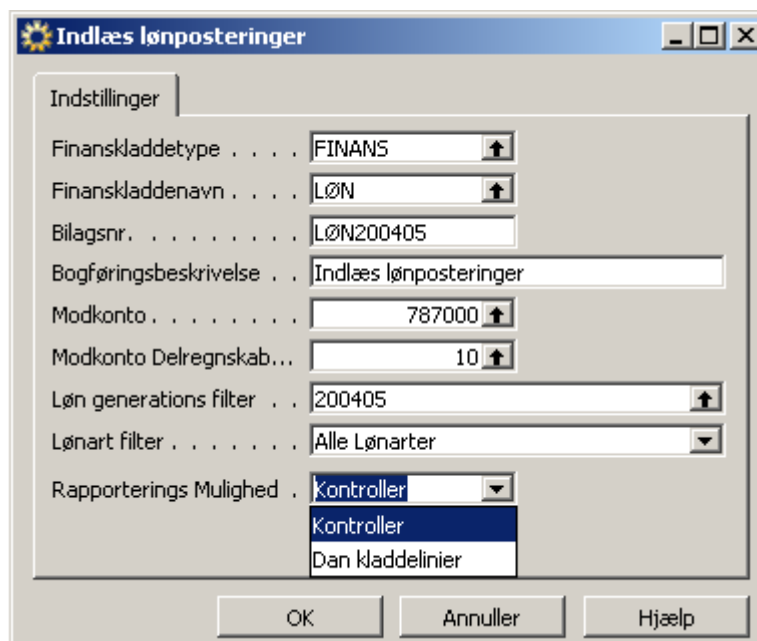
Indlæs lønposteringer

Indstillinger

Finanskladdetype . . . . FINANS

Finanskladdenavn . . . . LØN

Bilagsnr. . . . . . . . . LØN200405

Bogføringsbeskrivelse . . Indlæs lønposteringer

Modkonto . . . . . . . . 787000

Modkonto Delregnskab... 10

Løn generations filter . . 200405

Lønart filter . . . . . . Alle Lønarter

Rapporterings Mulighed . Kontroller

Kontroller
Dan kladdelinier

OK Annuller Hjælp